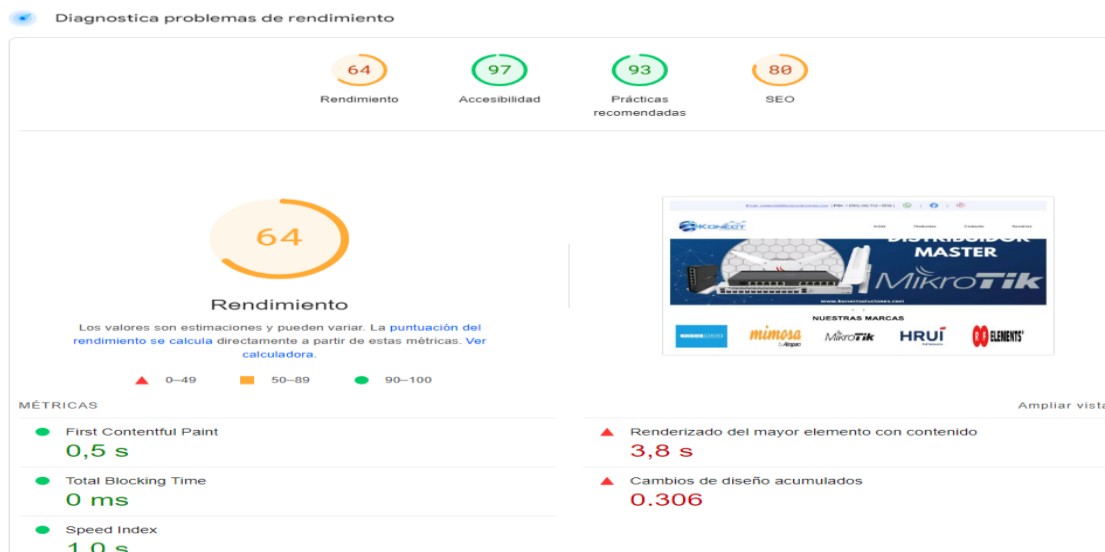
Diagnostica problemas de rendimiento

64
Rendimiento

97
Accesibilidad

93
Prácticas recomendadas

80
SEO

64

Rendimiento

Los valores son estimaciones y pueden variar. La puntuación del rendimiento se calcula directamente a partir de estas métricas. Ver calculadora.

0–49 50–89 90–100

DISTRIBUIDOR MASTER
MikroTik
NUESTRAS MARCAS
mimosa
MikroTik
HRUI
ELEMENTS

MÉTRICAS

Ampliar vista

First Contentful Paint
0,5 s

Renderizado del mayor elemento con contenido
3,8 s

Total Blocking Time
0 ms

Cambios de diseño acumulados
0.306

Speed Index
1,0 s